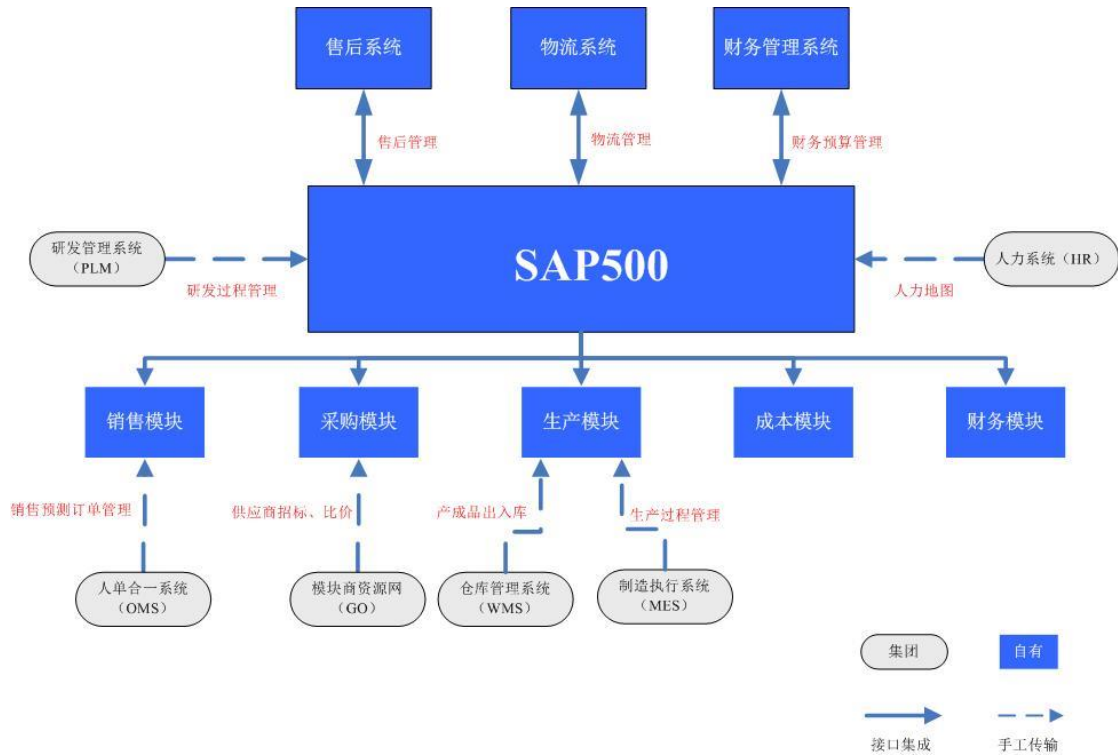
售后系统

物流系统

财务管理系统

售后管理

物流管理

财务预算管理

研发管理系统（PLM）

SAP500

人力系统（HR）

研发过程管理

人力地图

销售模块

采购模块

生产模块

成本模块

财务模块

销售预测订单管理

供应商招标、比价

产成品出入库

生产过程管理

人单合一系统（OMS）

模块商资源网（GO）

仓库管理系统（WMS）

制造执行系统（MES）

集团

自有

接口集成

手工传输